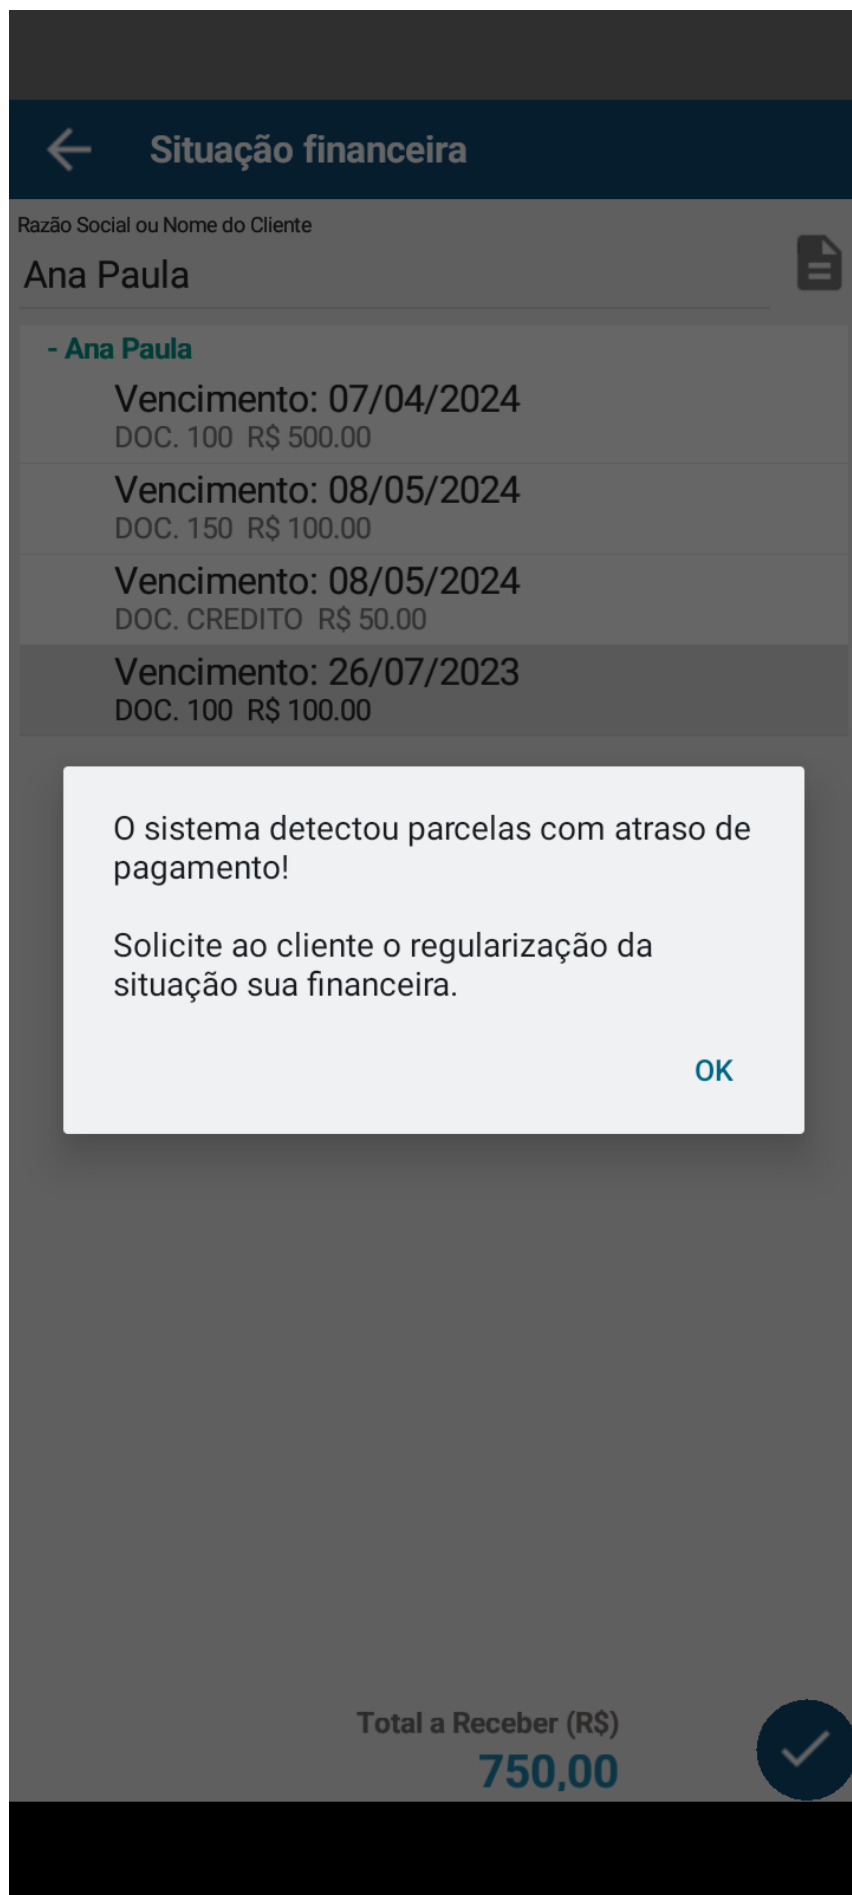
Situação financeira

Razão Social ou Nome do Cliente
Ana Paula

- Ana Paula
Vencimento: 07/04/2024
DOC. 100 R$ 500.00
Vencimento: 08/05/2024
DOC. 150 R$ 100.00
Vencimento: 08/05/2024
DOC. CREDITO R$ 50.00
Vencimento: 26/07/2023
DOC. 100 R$ 100.00

O sistema detectou parcelas com atraso de pagamento!

Solicite ao cliente o regularização da situação sua financeira.

OK

Total a Receber (R$)
750,00